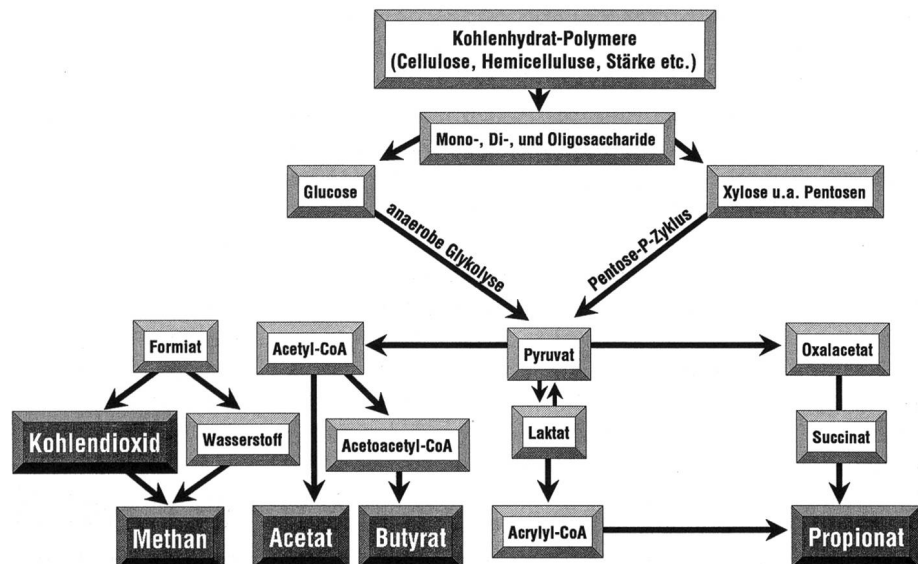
Kohlenhydrat-Polymere
(Cellulose, Hemicelluluse, Stärke etc.)

Mono-, Di-, und Oligosaccharide

Glucose

Xylose u.a. Pentosen

anaerobe Glykolyse

Pentose-P-Zyklus

Formiat

Acetyl-CoA

Pyruvat

Oxalacetat

Kohlendioxid

Wasserstoff

Acetoacetyl-CoA

Laktat

Succinat

Methan

Acetat

Butyrat

Acrylyl-CoA

Propionat